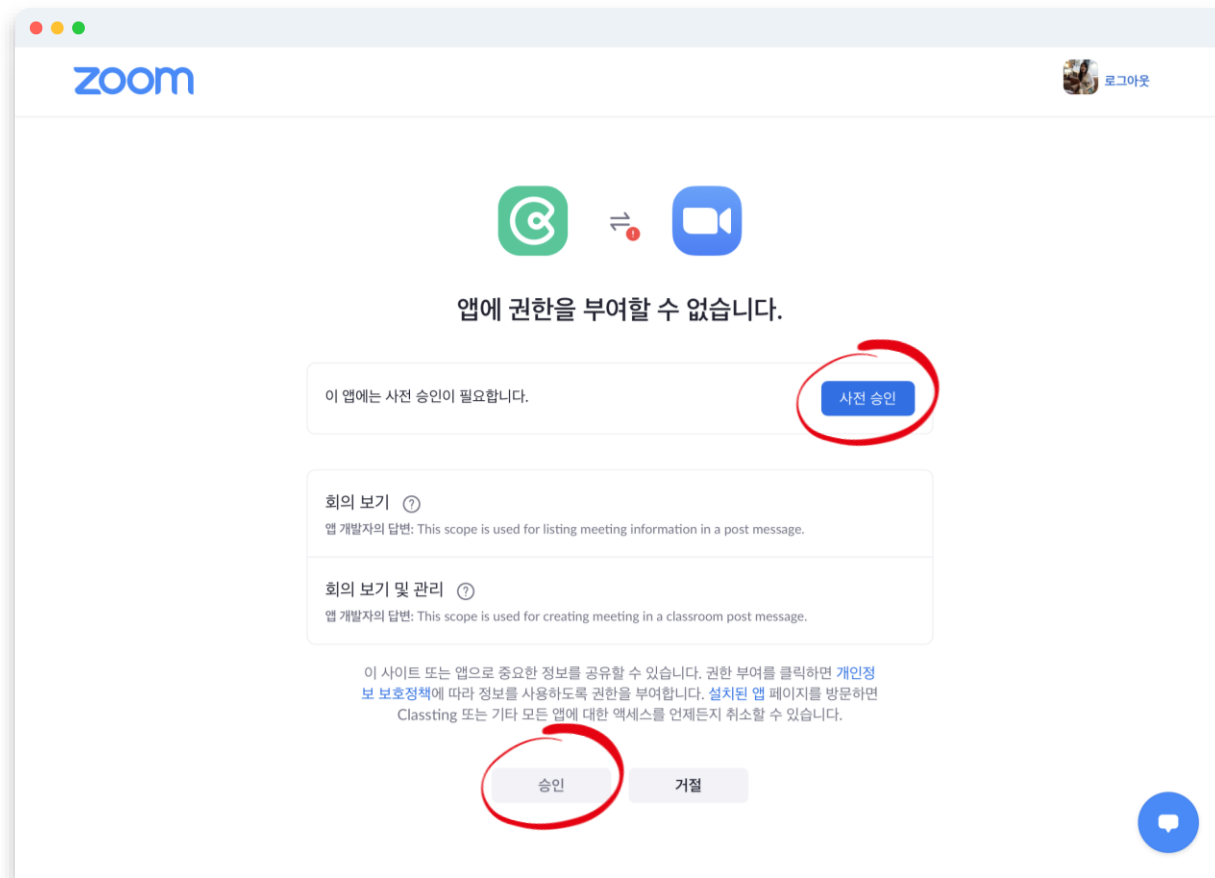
zoom

로그아웃

앱에 권한을 부여할 수 없습니다.

이 앱에는 사전 승인이 필요합니다.

사전 승인

회의 보기 ?

앱 개발자의 답변: This scope is used for listing meeting information in a post message.

회의 보기 및 관리 ?

앱 개발자의 답변: This scope is used for creating meeting in a classroom post message.

이 사이트 또는 앱으로 중요한 정보를 공유할 수 있습니다. 권한 부여를 클릭하면 개인정보 보호정책에 따라 정보를 사용하도록 권한을 부여합니다. 설치된 앱 페이지를 방문하면 Classting 또는 기타 모든 앱에 대한 액세스를 언제든지 취소할 수 있습니다.

승인

거절